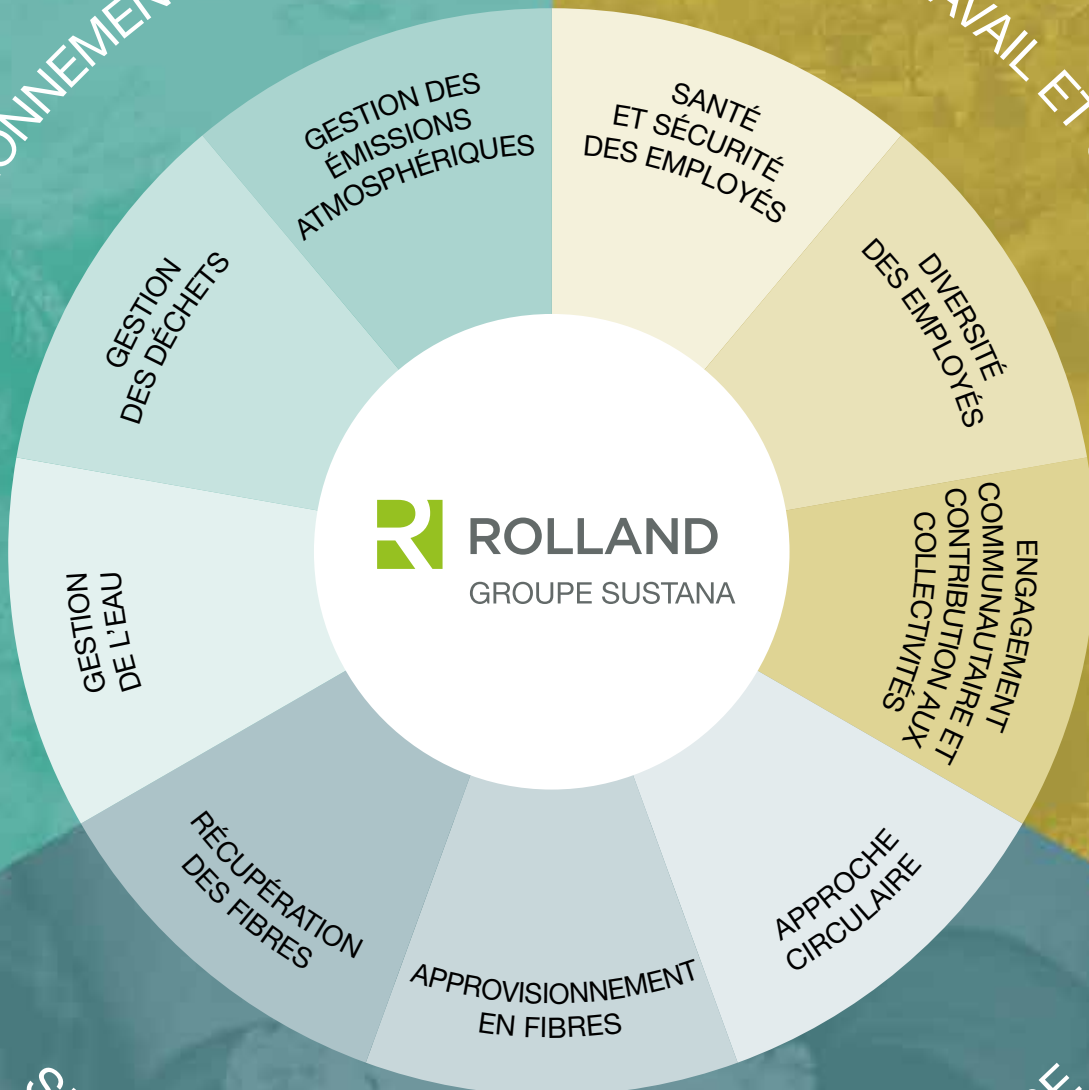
ONNEMEN

AVAIL ET

GESTION DES ÉMISSIONS ATMOSPHÉRIQUES

SANTÉ ET SÉCURITÉ DES EMPLOYÉS

GESTION DES DÉCHETS

DIVERSITÉ DES EMPLOYÉS

ROLLAND
GROUPE SUSTANA

ENGAGEMENT COMMUNAUTAIRE ET CONTRIBUTION AUX COLLECTIVITÉS

GESTION DE L'EAU

RÉCUPÉRATION DES FIBRES

APPROVISIONNEMENT EN FIBRES

APPROCHE CIRCULAIRE

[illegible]

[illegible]